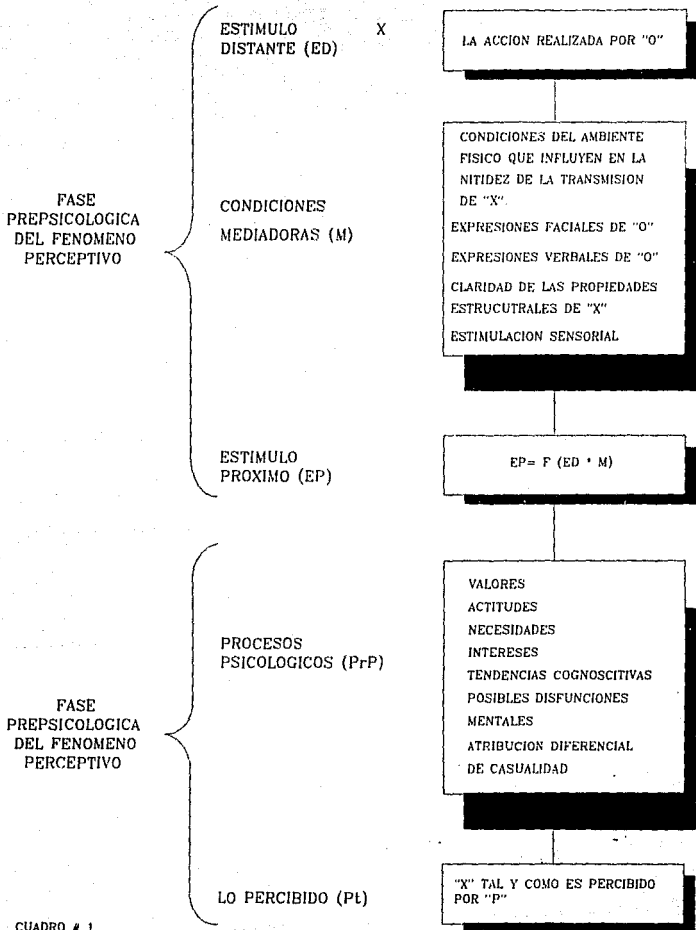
FASE PREPSICOLOGICA DEL FENOMENO PERCEPTIVO

ESTIMULO DISTANTE (ED)

X

LA ACCION REALIZADA POR "O"

CONDICIONES MEDIADORAS (M)

CONDICIONES DEL AMBIENTE FISICO QUE INFLUYEN EN LA NITIDEZ DE LA TRANSMISION DE "X".

EXPRESIONES FACIALES DE "O"

EXPRESIONES VERBALES DE "O"

CLARIDAD DE LAS PROPIEDADES ESTRUCUTRALES DE "X"

ESTIMULACION SENSORIAL

ESTIMULO PROXIMO (EP)

EP= F (ED * M)

FASE PREPSICOLOGICA DEL FENOMENO PERCEPTIVO

PROCESOS PSICOLOGICOS (PrP)

VALORES
ACTITUDES
NECESIDADES
INTERESES
TENDENCIAS COGNOSCITIVAS
POSIBLES DISFUNCIONES MENTALES
ATRIBUCION DIFERENCIAL DE CASUALIDAD

LO PERCIBIDO (Pt)

"X" TAL Y COMO ES PERCIBIDO POR "P"

CUADRO # 1